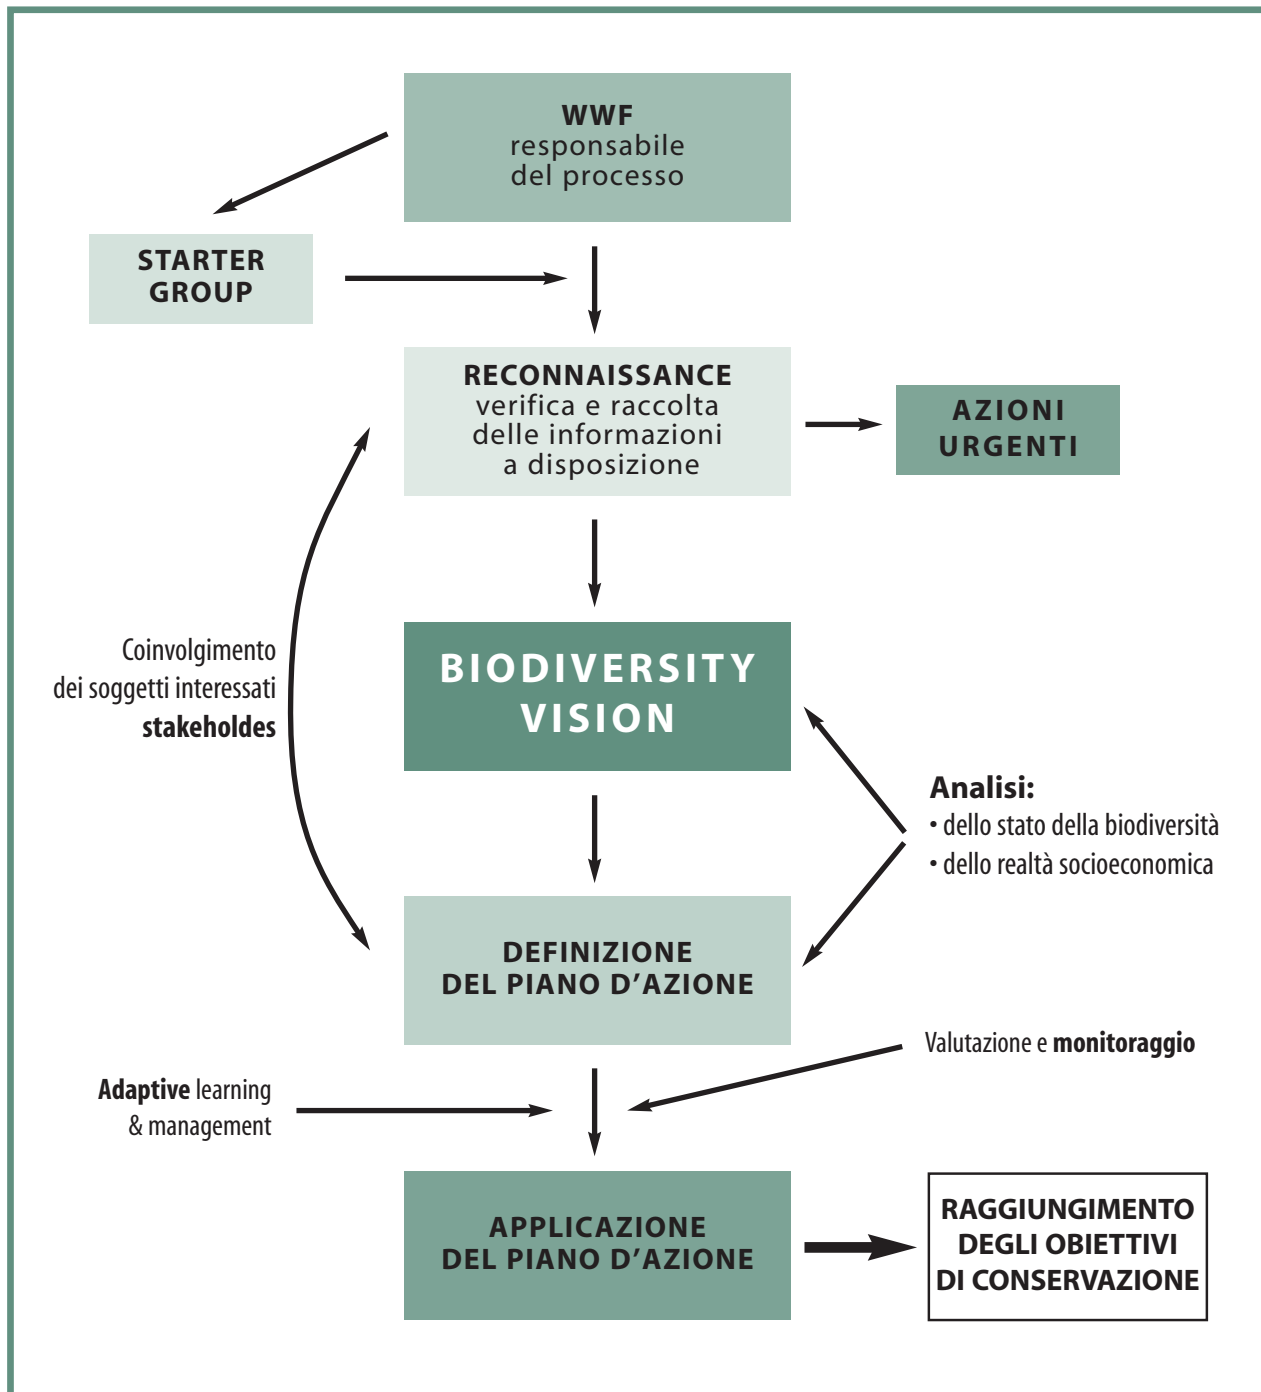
WWF
responsabile
del processo

STARTER GROUP

RECONNAISSANCE
verifica e raccolta delle informazioni a disposizione

AZIONI URGENTI

Coinvolgimento dei soggetti interessati **stakeholdes**

BIODIVERSITY VISION

**Analisi:**
• dello stato della biodiversità
• dello realtà socioeconomica

DEFINIZIONE DEL PIANO D'AZIONE

Valutazione e **monitoraggio**

**Adaptive** learning & management

APPLICAZIONE DEL PIANO D'AZIONE

RAGGIUNGIMENTO DEGLI OBIETTIVI DI CONSERVAZIONE